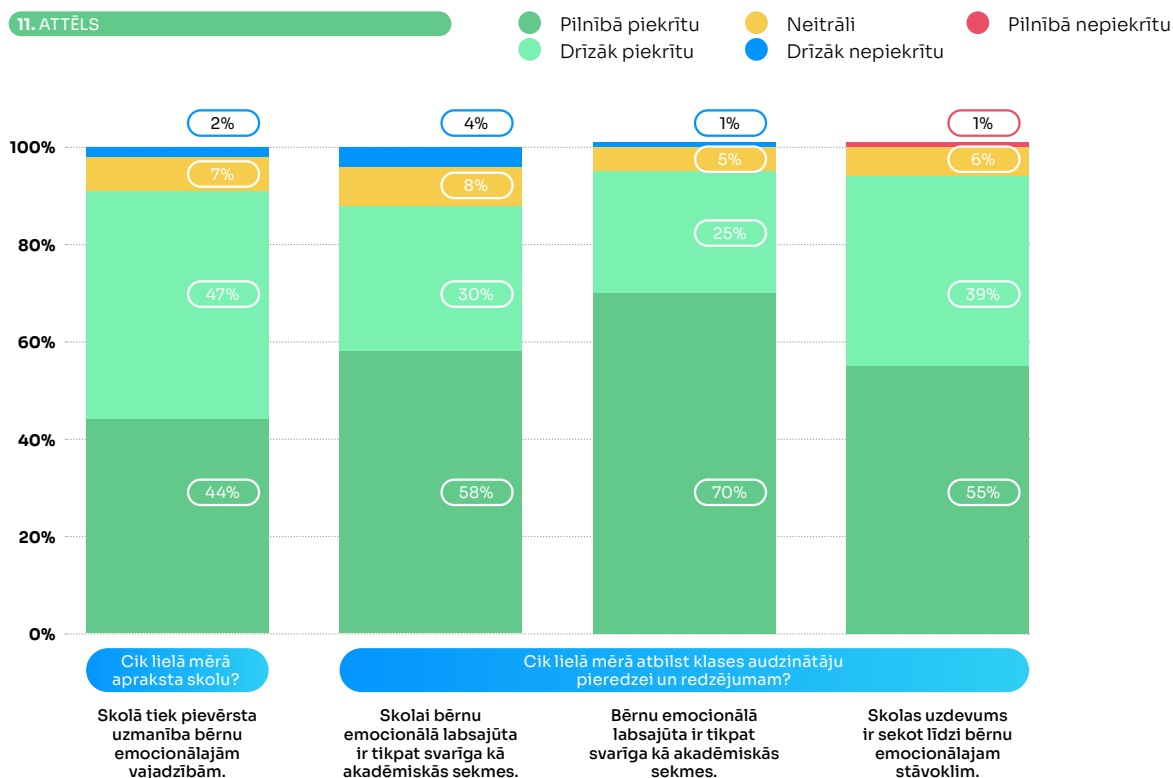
11. ATTĒLS

Pilnībā piekrītu
Drīzāk piekrītu
Neitrāli
Drīzāk nepiekrītu
Pilnībā nepiekrītu

100%
80%
60%
40%
20%
0%

2%
7%
47%
44%

4%
8%
30%
58%

1%
5%
25%
70%

1%
6%
39%
55%

Cik lielā mērā apraksta skolu?

Cik lielā mērā atbilst klases audzinātāju pieredzei un redzējumam?

Skolā tiek pievērsta uzmanība bērnu emocionālajām vajadzībām.

Skolai bērnu emocionālā labsajūta ir tikpat svarīga kā akadēmiskās sekmes.

Bērnu emocionālā labsajūta ir tikpat svarīga kā akadēmiskās sekmes.

Skolas uzdevums ir sekot līdzi bērnu emocionālajam stāvoklim.